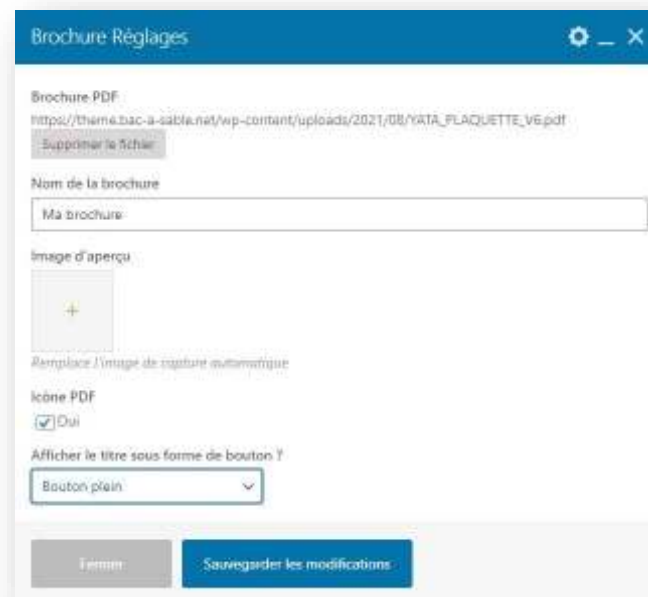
Brochure Réglages

Brochure PDF

https://theme.bac-a-sable.net/wp-content/uploads/2021/08/YATA_PLAQUETTE_V6.pdf

Supprimer le fichier

Nom de la brochure

Ma brochure

Image d'aperçu

+

Remplace l'image de capture automatique

Icône PDF

Oui

Afficher le titre sous forme de bouton ?

Bouton plein

Fermer

Sauvegarder les modifications